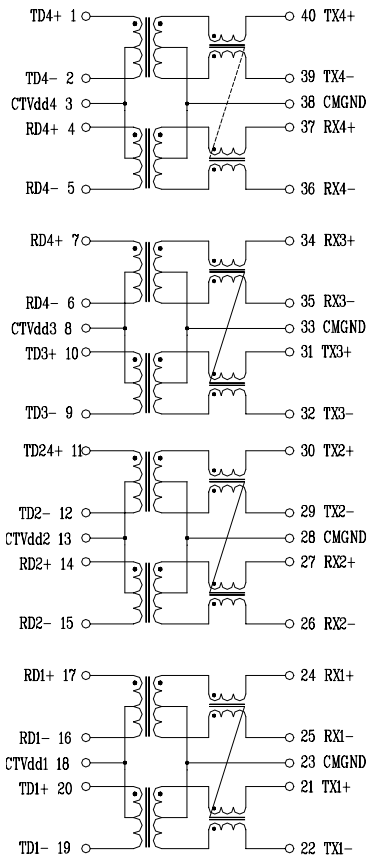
TD4+ 1
TD4- 2
CTVdd4 3
RD4+ 4
RD4- 5
40 TX4+
39 TX4-
38 CMGND
37 RX4+
36 RX4-

RD4+ 7
RD4- 6
CTVdd3 8
TD3+ 10
TD3- 9
34 RX3+
35 RX3-
33 CMGND
31 TX3+
32 TX3-

TD24+ 11
TD2- 12
CTVdd2 13
RD2+ 14
RD2- 15
30 TX2+
29 TX2-
28 CMGND
27 RX2+
26 RX2-

RD1+ 17
RD1- 16
CTVdd1 18
TD1+ 20
TD1- 19
24 RX1+
25 RX1-
23 CMGND
21 TX1+
22 TX1-